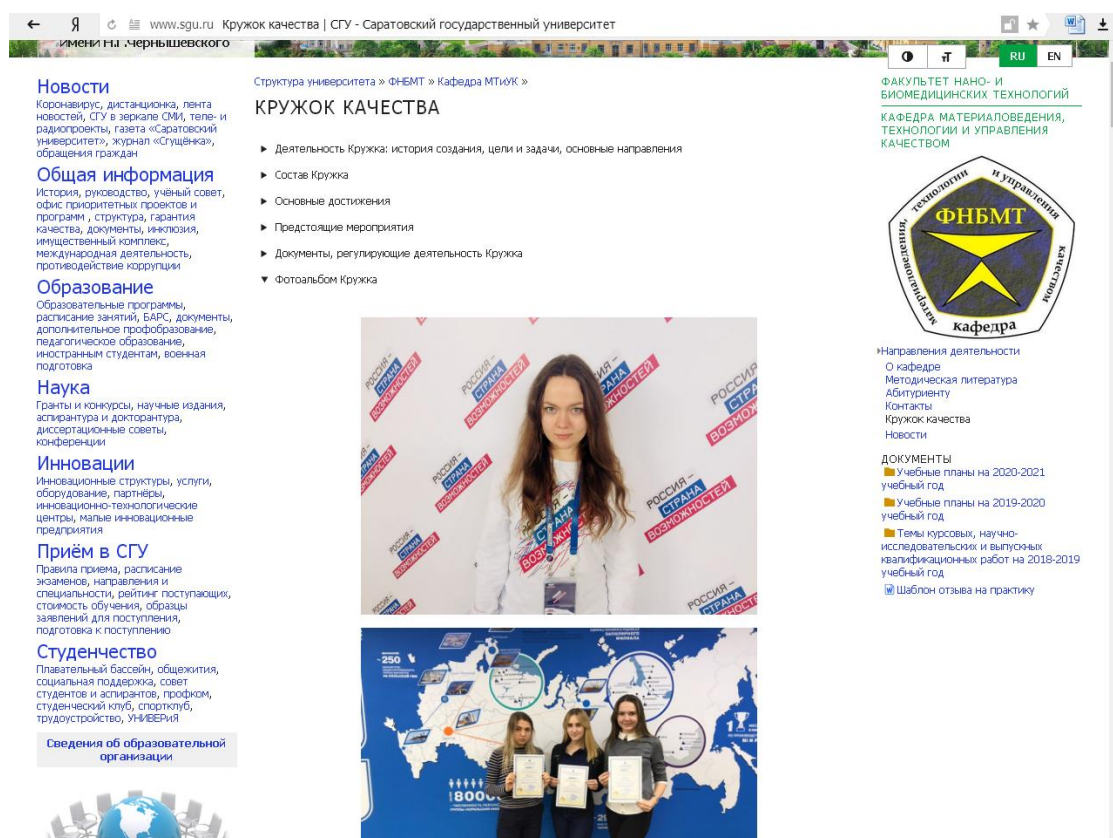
www.sgu.ru Кружок качества | СГУ - Саратовский государственный университет

имени Н.Г.Чернышевского

RU EN

Новости
Коронавирус, дистанционка, лента новостей, СГУ в зеркале СМИ, теле- и радиопроекты, газета «Саратовский университет», журнал «Сгущёнка», обращения граждан

Общая информация
История, руководство, учёный совет, офис приоритетных проектов и программ , структура, гарантия качества, документы, инклюзия, имущественный комплекс, международная деятельность, противодействие коррупции

Образование
Образовательные программы, расписание занятий, БАРС, документы, дополнительное профобразование, педагогическое образование, иностранным студентам, военная подготовка

Наука
Гранты и конкурсы, научные издания, аспирантура и докторантура, диссертационные советы, конференции

Инновации
Инновационные структуры, услуги, оборудование, партнёры, инновационно-технологические центры, малые инновационные предприятия

Приём в СГУ
Правила приема, расписание экзаменов, направления и специальности, рейтинг поступающих, стоимость обучения, образцы заявлений для поступления, подготовка к поступлению

Студенчество
Плавательный бассейн, общежития, социальная поддержка, совет студентов и аспирантов, профком, студенческий клуб, спортклуб, трудоустройство, УНИВЕРиЯ

Сведения об образовательной организации

Структура университета » ФНБМТ » Кафедра МТиУК »

КРУЖОК КАЧЕСТВА

► Деятельность Кружка: история создания, цели и задачи, основные направления
► Состав Кружка
► Основные достижения
► Предстоящие мероприятия
► Документы, регулирующие деятельность Кружка
▼ Фотоальбом Кружка

РОССИЯ – СТРАНА ВОЗМОЖНОСТЕЙ

250

800

ФАКУЛЬТЕТ НАНО- И БИОМЕДИЦИНСКИХ ТЕХНОЛОГИЙ

КАФЕДРА МАТЕРИАЛОВЕДЕНИЯ, ТЕХНОЛОГИИ И УПРАВЛЕНИЯ КАЧЕСТВОМ

ФНБМТ
материаловедения, технологии и управления качеством
кафедра

▸Направления деятельности
О кафедре
Методическая литература
Абитуриенту
Контакты
Кружок качества
Новости

ДОКУМЕНТЫ
Учебные планы на 2020-2021 учебный год
Учебные планы на 2019-2020 учебный год
Темы курсовых, научно-исследовательских и выпускных квалификационных работ на 2018-2019 учебный год
Шаблон отзыва на практику